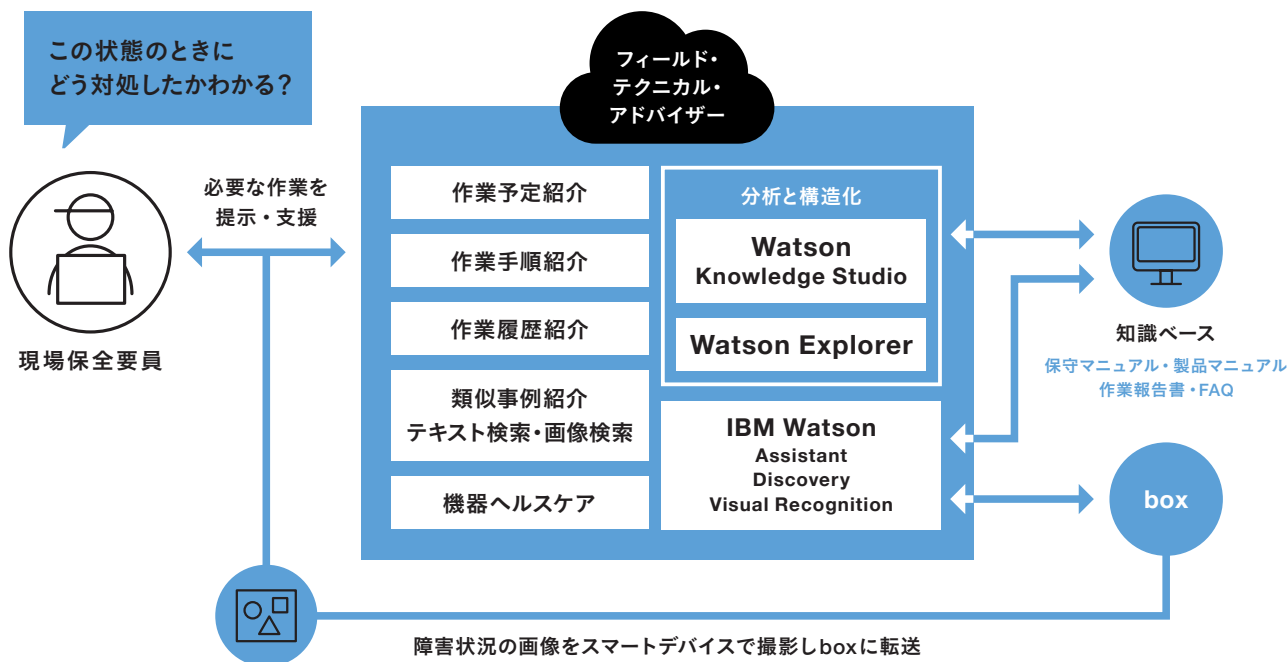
この状態のときに
どう対処したかわかる?

フィールド・
テクニカル・
アドバイザー

必要な作業を
提示・支援

現場保全要員

作業予定紹介

作業手順紹介

作業履歴紹介

類似事例紹介
テキスト検索・画像検索

機器ヘルスケア

分析と構造化

Watson
Knowledge Studio

Watson Explorer

IBM Watson
Assistant
Discovery
Visual Recognition

知識ベース
保守マニュアル・製品マニュアル
作業報告書・FAQ

box

障害状況の画像をスマートデバイスで撮影しboxに転送